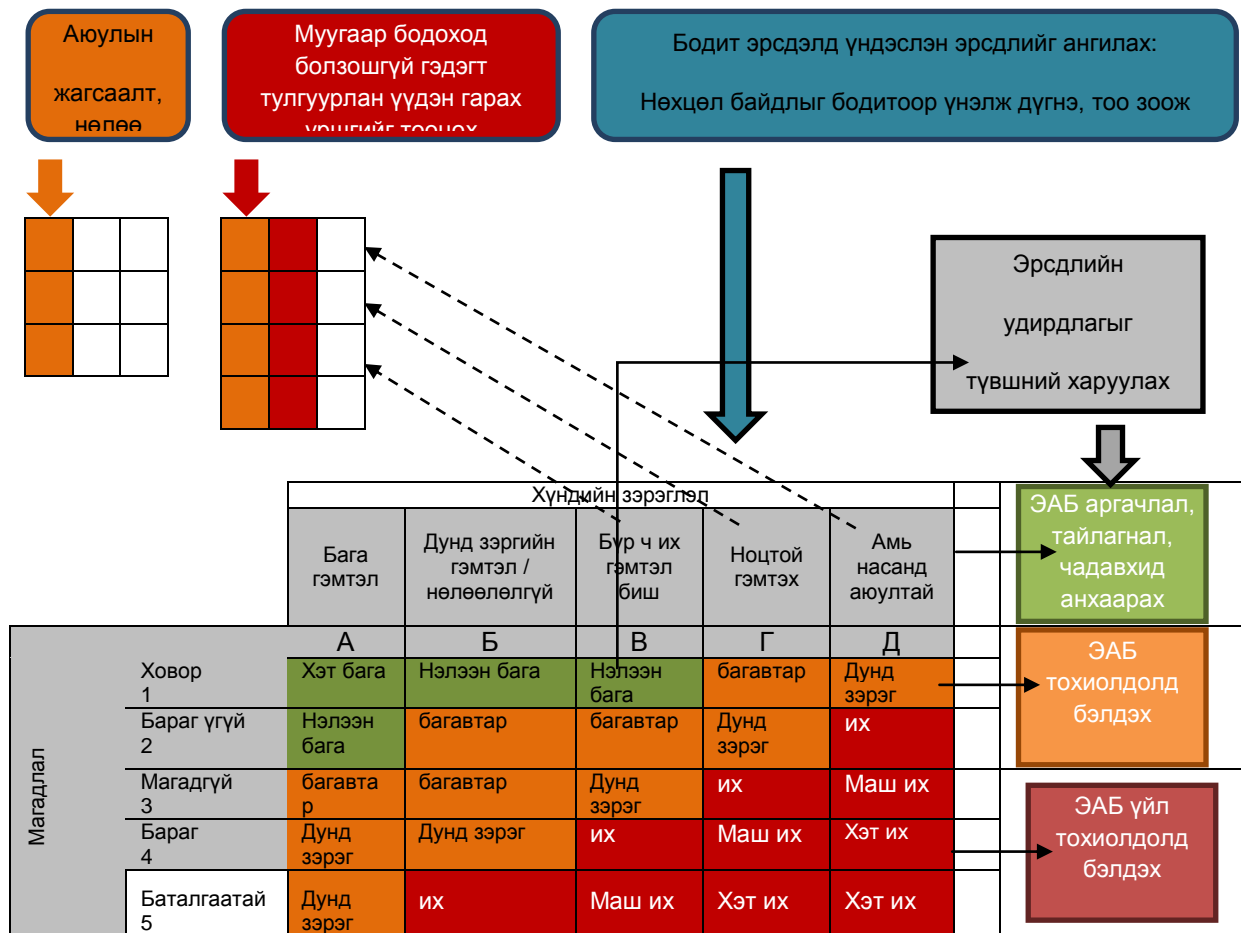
Аюулын

жагсаалт, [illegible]

Муугаар бодоход болзошгүй гэдэгт тулгуурлан үүдэн гарах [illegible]

Бодит эрсдэлд үндэслэн эрсдлийг ангилах:

Нөхцөл байдлыг бодитоор үнэлж дүгнэ, тоо зоож

Эрсдлийн

удирдлагыг

түвшний харуулах

Хүндийн зэрэглэл

| | | Бага гэмтэл | Дунд зэргийн гэмтэл / нөлөөлөлгүй | Бүр ч их гэмтэл биш | Ноцтой гэмтэх | Амь насанд аюултай |
|---|---|---|---|---|---|---|
| | | А | Б | В | Г | Д |
| Магадлал | Ховор 1 | Хэт бага | Нэлээн бага | Нэлээн бага | багавтар | Дунд зэрэг |
| | Бараг үгүй 2 | Нэлээн бага | багавтар | багавтар | Дунд зэрэг | их |
| | Магадгүй 3 | багавтар | багавтар | Дунд зэрэг | их | Маш их |
| | Бараг 4 | Дунд зэрэг | Дунд зэрэг | их | Маш их | Хэт их |
| | Баталгаатай 5 | Дунд зэрэг | их | Маш их | Хэт их | Хэт их |

ЭАБ аргачлал, тайлагнал, чадавхид анхаарах

ЭАБ тохиолдолд бэлдэх

ЭАБ үйл тохиолдолд бэлдэх